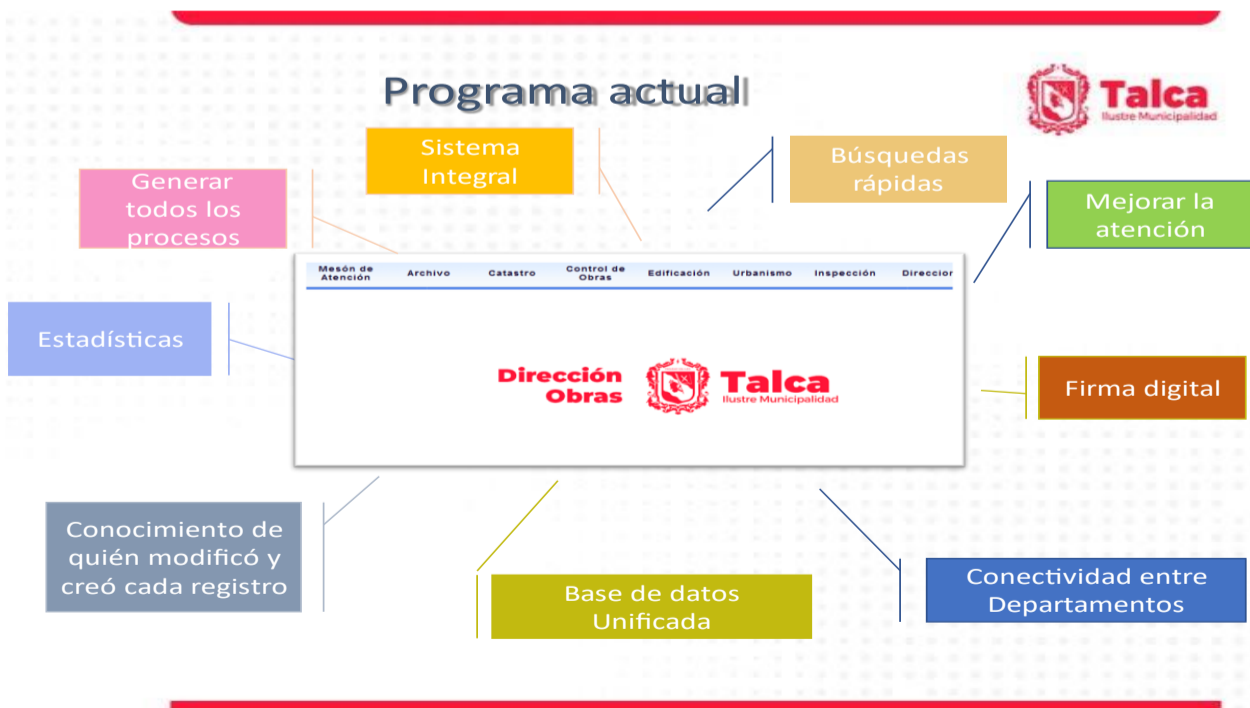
Programa actual

Talca
Ilustre Municipalidad

Sistema Integral

Búsquedas rápidas

Generar todos los procesos

Mejorar la atención

Mesón de Atención | Archivo | Catastro | Control de Obras | Edificación | Urbanismo | Inspección | Direccion

Estadísticas

Dirección Obras

Talca
Ilustre Municipalidad

Firma digital

Conocimiento de quién modificó y creó cada registro

Base de datos Unificada

Conectividad entre Departamentos